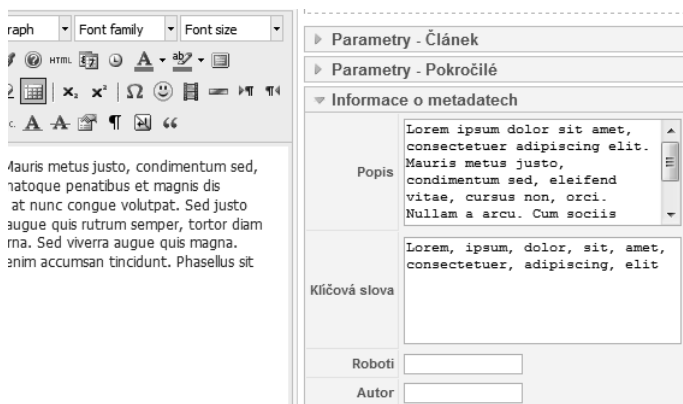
raph | Font family | Font size

HTML

$x_2$ $x^2$ $\Omega$

A A ¶ 66

Mauris metus justo, condimentum sed, natoque penatibus et magnis dis at nunc congue volutpat. Sed justo augue quis rutrum semper, tortor diam rna. Sed viverra augue quis magna. enim accumsan tincidunt. Phasellus sit

Parametry - Článek

Parametry - Pokročilé

Informace o metadatech

Popis
Lorem ipsum dolor sit amet, consectetuer adipiscing elit. Mauris metus justo, condimentum sed, eleifend vitae, cursus non, orci. Nullam a arcu. Cum sociis

Klíčová slova
Lorem, ipsum, dolor, sit, amet, consectetuer, adipiscing, elit

Roboti

Autor